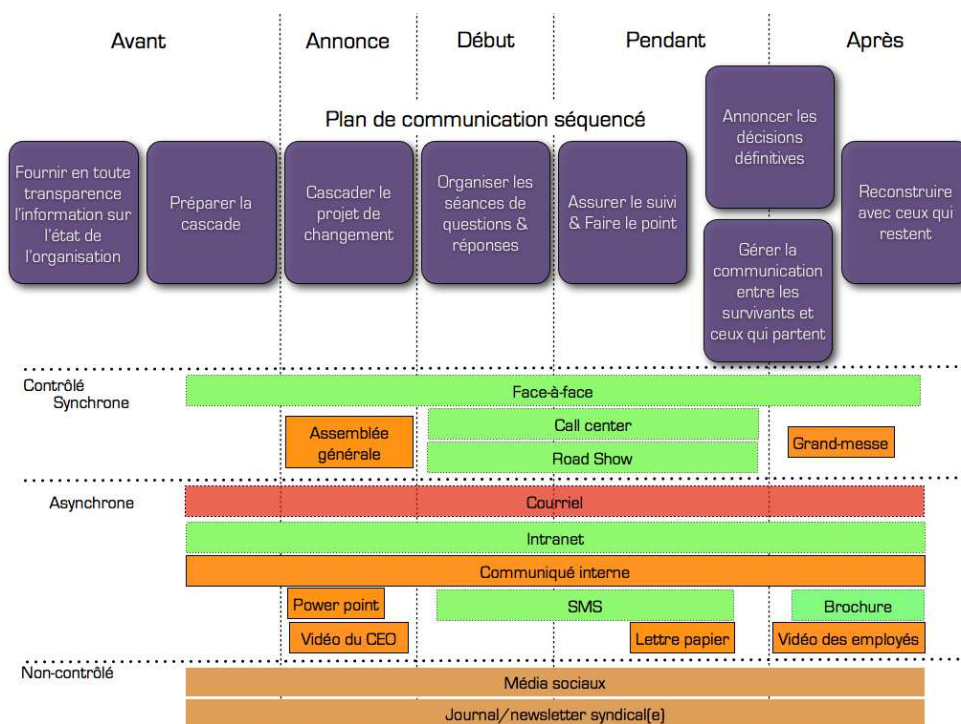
Avant

Annonce

Début

Pendant

Après

Plan de communication séquencé

Fournir en toute transparence l'information sur l'état de l'organisation

Préparer la cascade

Cascader le projet de changement

Organiser les séances de questions & réponses

Assurer le suivi & Faire le point

Annoncer les décisions définitives

Gérer la communication entre les survivants et ceux qui partent

Reconstruire avec ceux qui restent

Contrôlé
Synchrone

Face-à-face

Assemblée générale

Call center

Road Show

Grand-messe

Asynchrone

Courriel

Intranet

Communiqué interne

Power point

SMS

Brochure

Vidéo du CEO

Lettre papier

Vidéo des employés

Non-contrôlé

Média sociaux

Journal/newsletter syndical(e)